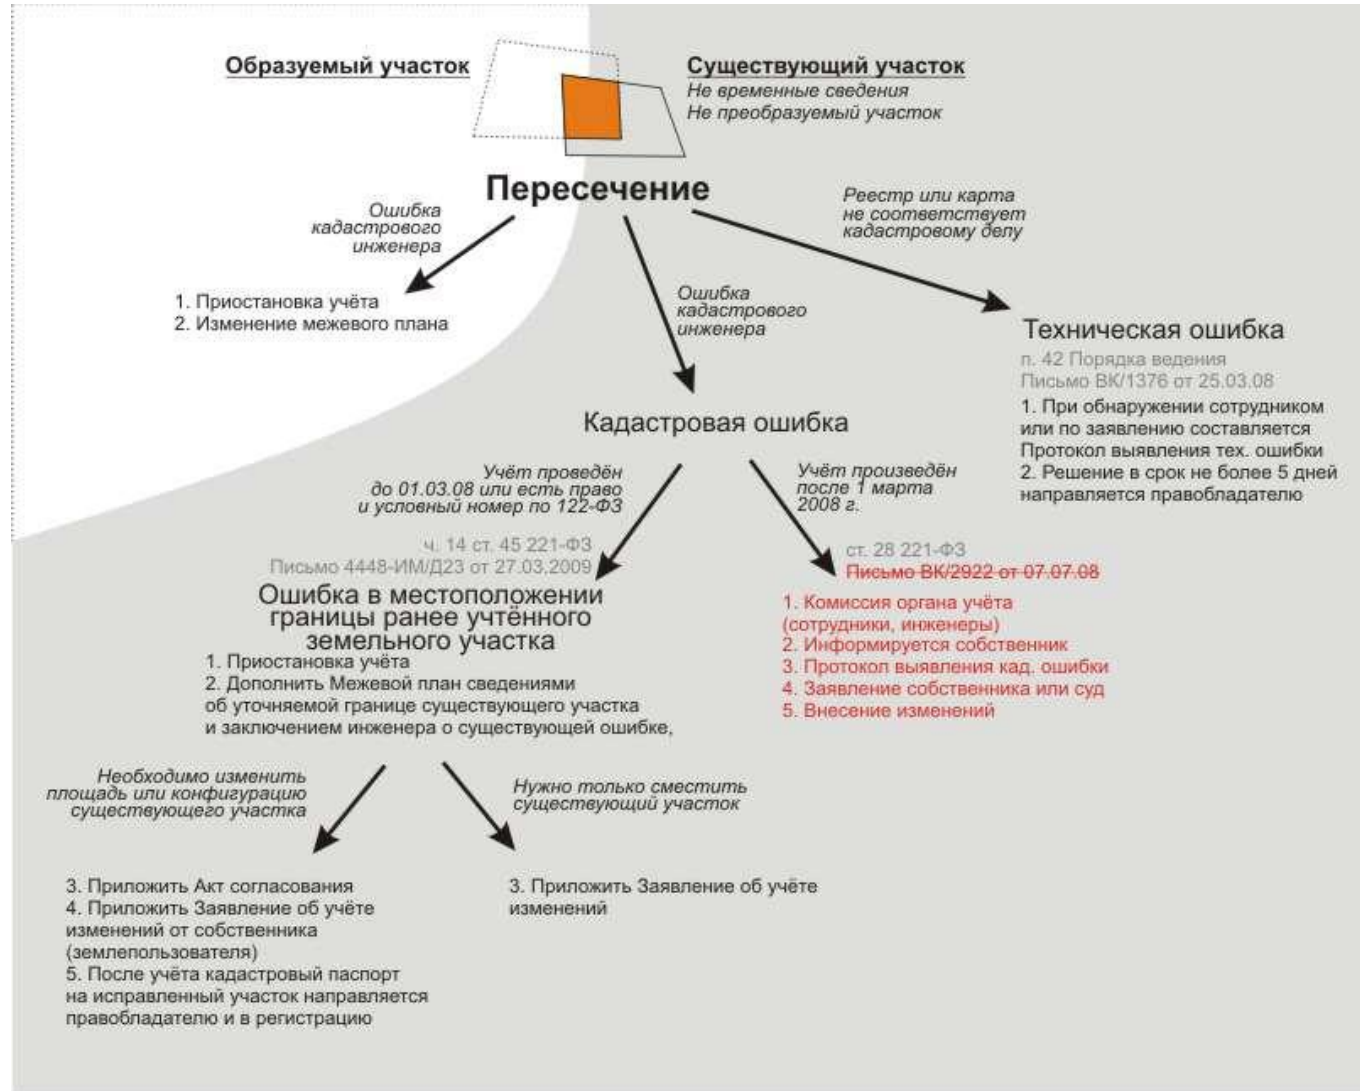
Образуемый участок

Существующий участок
Не временные сведения
Не преобразуемый участок

Пересечение

Ошибка кадастрового инженера

1. Приостановка учёта
2. Изменение межевого плана

Ошибка кадастрового инженера

Реестр или карта не соответствует кадастровому делу

Техническая ошибка
п. 42 Порядка ведения
Письмо ВК/1376 от 25.03.08
1. При обнаружении сотрудником или по заявлению составляется Протокол выявления тех. ошибки
2. Решение в срок не более 5 дней направляется правообладателю

Кадастровая ошибка

Учёт проведён до 01.03.08 или есть право и условный номер по 122-ФЗ

Учёт произведён после 1 марта 2008 г.

ч. 14 ст. 45 221-ФЗ
Письмо 4448-ИМ/Д23 от 27.03.2009
Ошибка в местоположении границы ранее учтённого земельного участка
1. Приостановка учёта
2. Дополнить Межевой план сведениями об уточняемой границе существующего участка и заключением инженера о существующей ошибке,

ст. 28 221-ФЗ
Письмо ВК/2922 от 07.07.08
1. Комиссия органа учёта (сотрудники, инженеры)
2. Информируется собственник
3. Протокол выявления кад. ошибки
4. Заявление собственника или суд
5. Внесение изменений

Необходимо изменить площадь или конфигурацию существующего участка

Нужно только сместить существующий участок

3. Приложить Акт согласования
4. Приложить Заявление об учёте изменений от собственника (землепользователя)
5. После учёта кадастровый паспорт на исправленный участок направляется правообладателю и в регистрацию

3. Приложить Заявление об учёте изменений